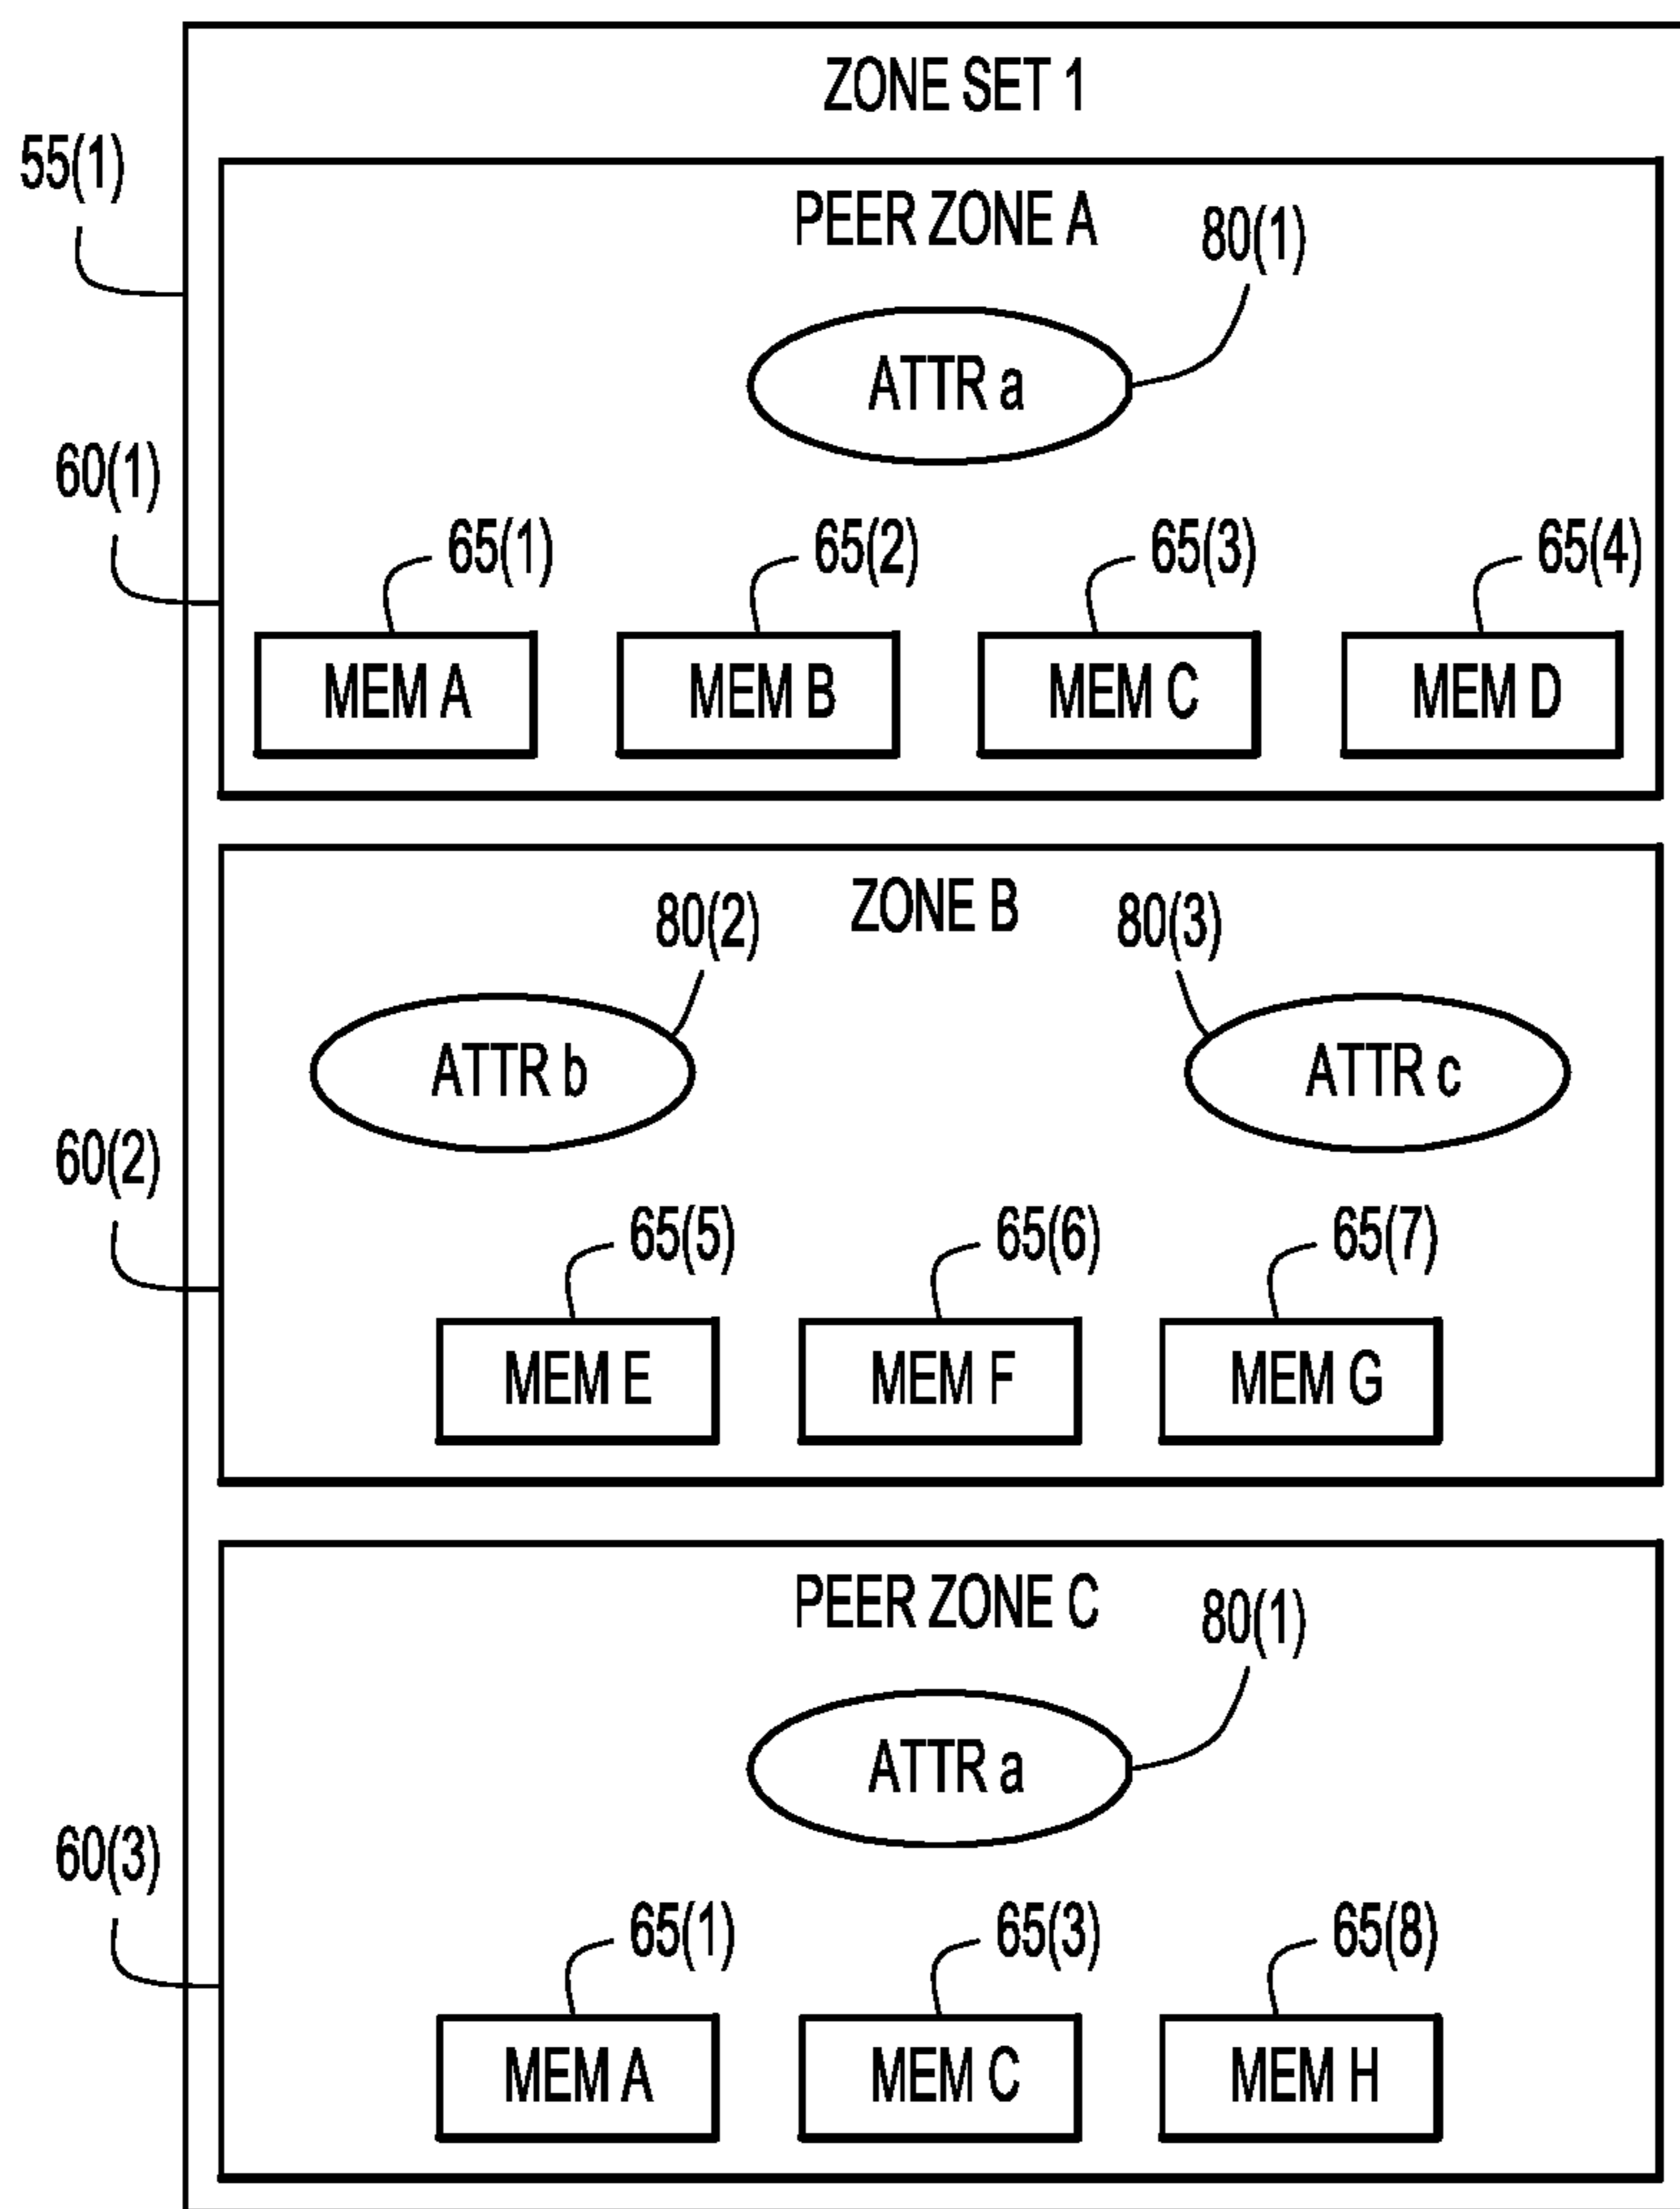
ZONE SET 1

55(1)

PEER ZONE A

80(1)

ATTR a

60(1)

65(1)
MEM A

65(2)
MEM B

65(3)
MEM C

65(4)
MEM D

ZONE B

80(2)

80(3)

ATTR b

ATTR c

60(2)

65(5)
MEM E

65(6)
MEM F

65(7)
MEM G

PEER ZONE C

80(1)

ATTR a

60(3)

65(1)
MEM A

65(3)
MEM C

65(8)
MEM H